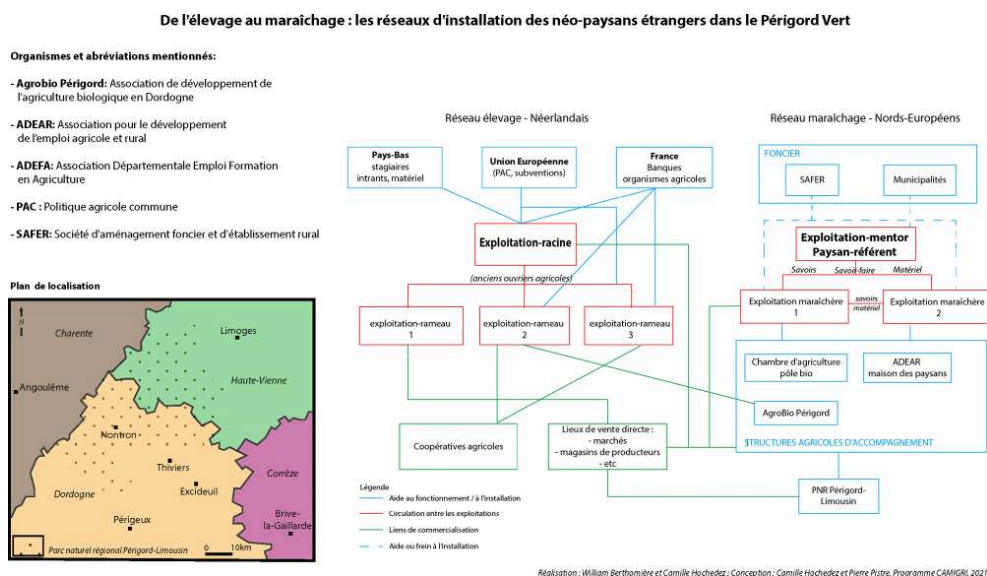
De l'élevage au maraîchage : les réseaux d'installation des néo-paysans étrangers dans le Périgord Vert

Organismes et abréviations mentionnés:

- Agrobio Périgord: Association de développement de l'agriculture biologique en Dordogne

- ADEAR: Association pour le développement de l'emploi agricole et rural

- ADEFA: Association Départementale Emploi Formation en Agriculture

- PAC : Politique agricole commune

- SAFER: Société d'aménagement foncier et d'établissement rural

Plan de localisation

N

Charente

Limoges

Haute-Vienne

Angoulême

Nontron

Thiviers

Excideuil

Corrèze

Dordogne

Périgueux

Brive-la-Gaillarde

Parc naturel régional Périgord-Limousin

0 10km

Réseau élevage - Néerlandais

Pays-Bas
stagiaires
intrants, matériel

Union Européenne
(PAC, subventions)

France
Banques
organismes agricoles

Exploitation-racine

(anciens ouvriers agricoles)

exploitation-rameau
1

exploitation-rameau
2

exploitation-rameau
3

Coopératives agricoles

Lieux de vente directe :
- marchés
- magasins de producteurs
- etc

Réseau maraîchage - Nords-Européens

FONCIER

SAFER

Municipalités

Exploitation-mentor
Paysan-référent

Savoirs Savoir-faire Matériel

Exploitation maraîchère
1

savoirs
matériel

Exploitation maraîchère
2

Chambre d'agriculture
pôle bio

ADEAR
maison des paysans

AgroBio Périgord

STRUCTURES AGRICOLES D'ACCOMPAGNEMENT

PNR Périgord-Limousin

Légende

Aide au fonctionnement / à l'installation

Circulation entre les exploitations

Liens de commercialisation

Aide ou frein à l'installation

Réalisation : William Berthomière et Camille Hochedez ; Conception : Camille Hochedez et Pierre Pistre, Programme CAMIGRI, 2021